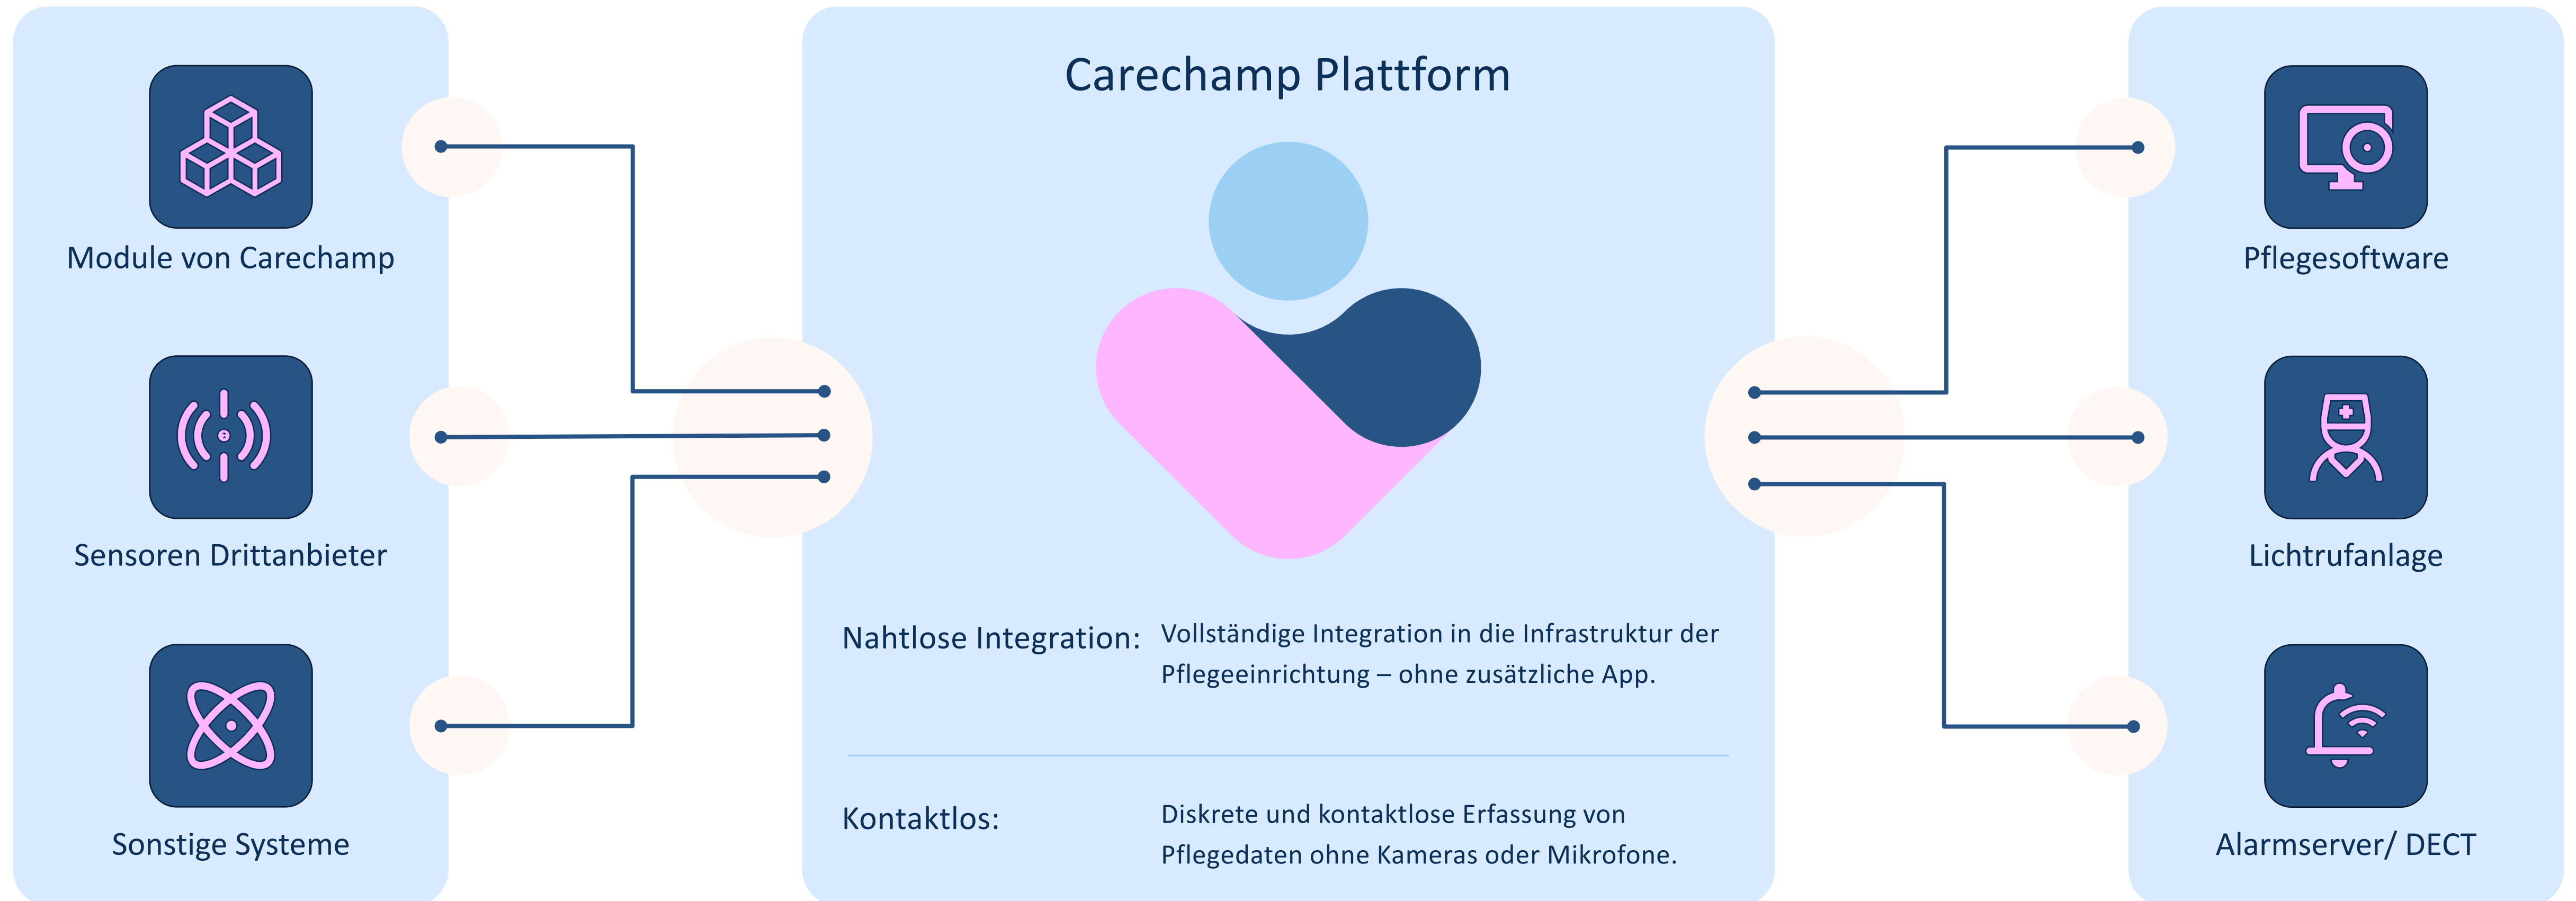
Module von Carechamp

Sensoren Drittanbieter

Sonstige Systeme

Carechamp Plattform

Nahtlose Integration: Vollständige Integration in die Infrastruktur der Pflegeeinrichtung – ohne zusätzliche App.

Kontaktlos: Diskrete und kontaktlose Erfassung von Pflegedaten ohne Kameras oder Mikrofone.

Pflegesoftware

Lichtrufanlage

Alarmserver/ DECT